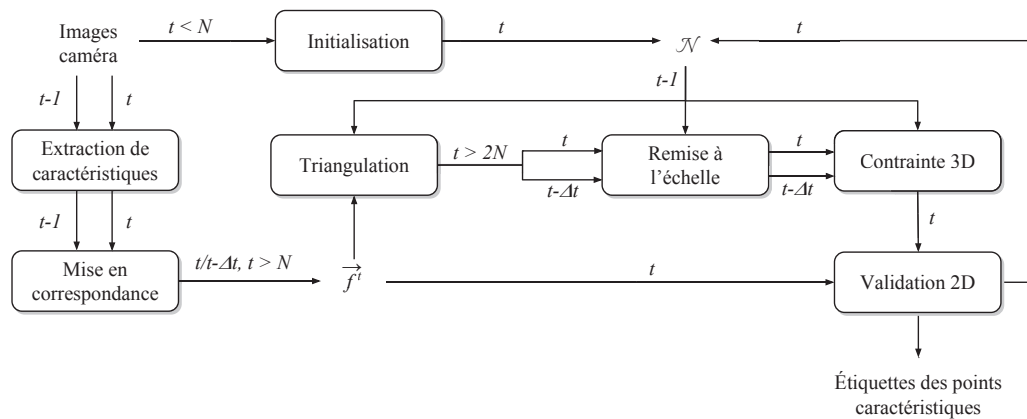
Images caméra

$t < N$

Initialisation

$t$

$\mathcal{N}$

$t$

$t$-$1$

$t$

$t$-$1$

Extraction de caractéristiques

Triangulation

$t > 2N$

$t$

$t$-$\Delta t$

Remise à l'échelle

$t$

$t$-$\Delta t$

Contrainte 3D

$t$-$1$

$t$

$t$

Mise en correspondance

$t/t$-$\Delta t$, $t > N$

$\overrightarrow{f^t}$

$t$

Validation 2D

Étiquettes des points caractéristiques